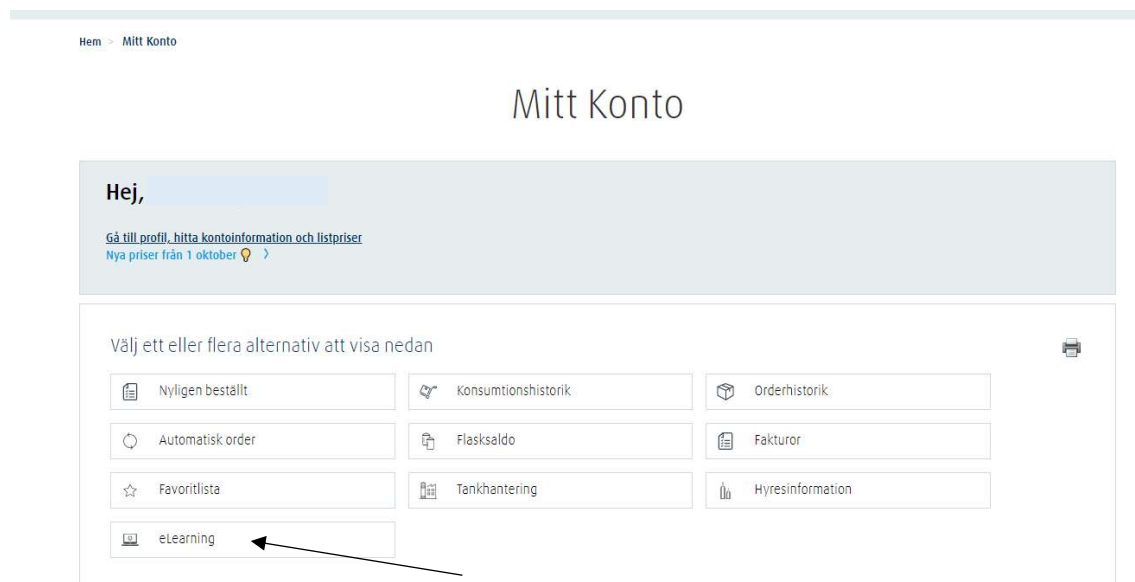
Hem > Mitt Konto

Mitt Konto

Hej,

Gå till profil, hitta kontoinformation och listpriser
Nya priser från 1 oktober >

Välj ett eller flera alternativ att visa nedan

Nyligen beställt
Konsumtionshistorik
Orderhistorik
Automatisk order
Flasksaldo
Fakturor
Favoritlista
Tankhantering
Hyresinformation
eLearning